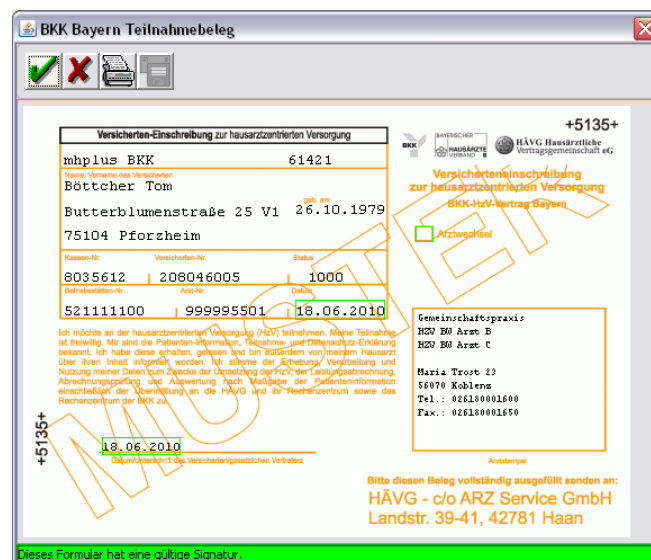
BKK Bayern Teilnahmebeleg

+5135+

Versicherten-Einschreibung zur hausarztzentrierten Versorgung

mhplus BKK 61421

Name, Vorname des Versicherten

Böttcher Tom

geb. am

Butterblumenstraße 25 V1 26.10.1979

75104 Pforzheim

Kassen-Nr. Versicherten-Nr. Status

8035612 208046005 1000

Betriebsstätten-Nr. Arzt-Nr. Datum

521111100 999995501 18.06.2010

BKK BAYERISCHER HAUSÄRZTE VERBAND HÄVG Hausärztliche Vertragsgemeinschaft eG

Versicherteneinschreibung zur hausarztzentrierten Versorgung

BKK-HzV-Vertrag Bayern

Arztwechsel

Ich möchte an der hausarztzentrierten Versorgung (HzV) teilnehmen. Meine Teilnahme ist freiwillig. Mir sind die Patienten-Information, Teilnahme- und Datenschutz-Erklärung bekannt. Ich habe diese erhalten, gelesen und bin außerdem von meinem Hausarzt über ihren Inhalt informiert worden. Ich stimme der Erhebung, Verarbeitung und Nutzung meiner Daten zum Zwecke der Umsetzung der HzV, der Leistungsabrechnung, Abrechnungsprüfung und Auswertung nach Maßgabe der Patienteninformation einschließlich der Übermittlung an die HÄVG und ihr Rechenzentrum sowie das Rechenzentrum der BKK zu.

Gemeinschaftspraxis
HZV BW Arzt B
HZV BW Arzt C

Maria Trost 23
56070 Koblenz
Tel.: 026180001600
Fax.: 026180001650

+5135+

18.06.2010

Datum/Unterschrift des Versicherten/gesetzlichen Vertreters

Arztstempel

MUSTER

Bitte diesen Beleg vollständig ausgefüllt senden an:
HÄVG - c/o ARZ Service GmbH
Landstr. 39-41, 42781 Haan

Dieses Formular hat eine gültige Signatur.